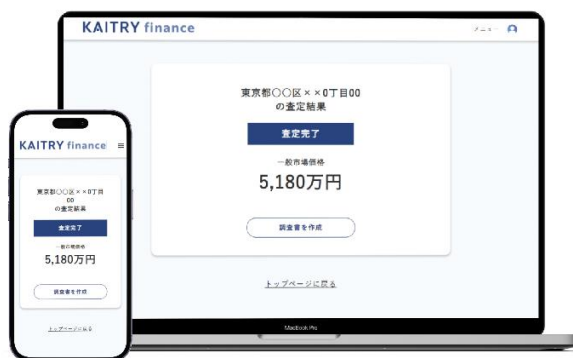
KAITRY finance

メニュー

東京都〇〇区××0丁目00
の査定結果

査定完了

一般市場価格

5,180万円

調査書を作成

トップページに戻る

MacBook Pro

KAITRY finance

東京都〇〇区××0丁目
00
の査定結果

査定完了

一般市場価格

5,180万円

調査書を作成

トップページに戻る